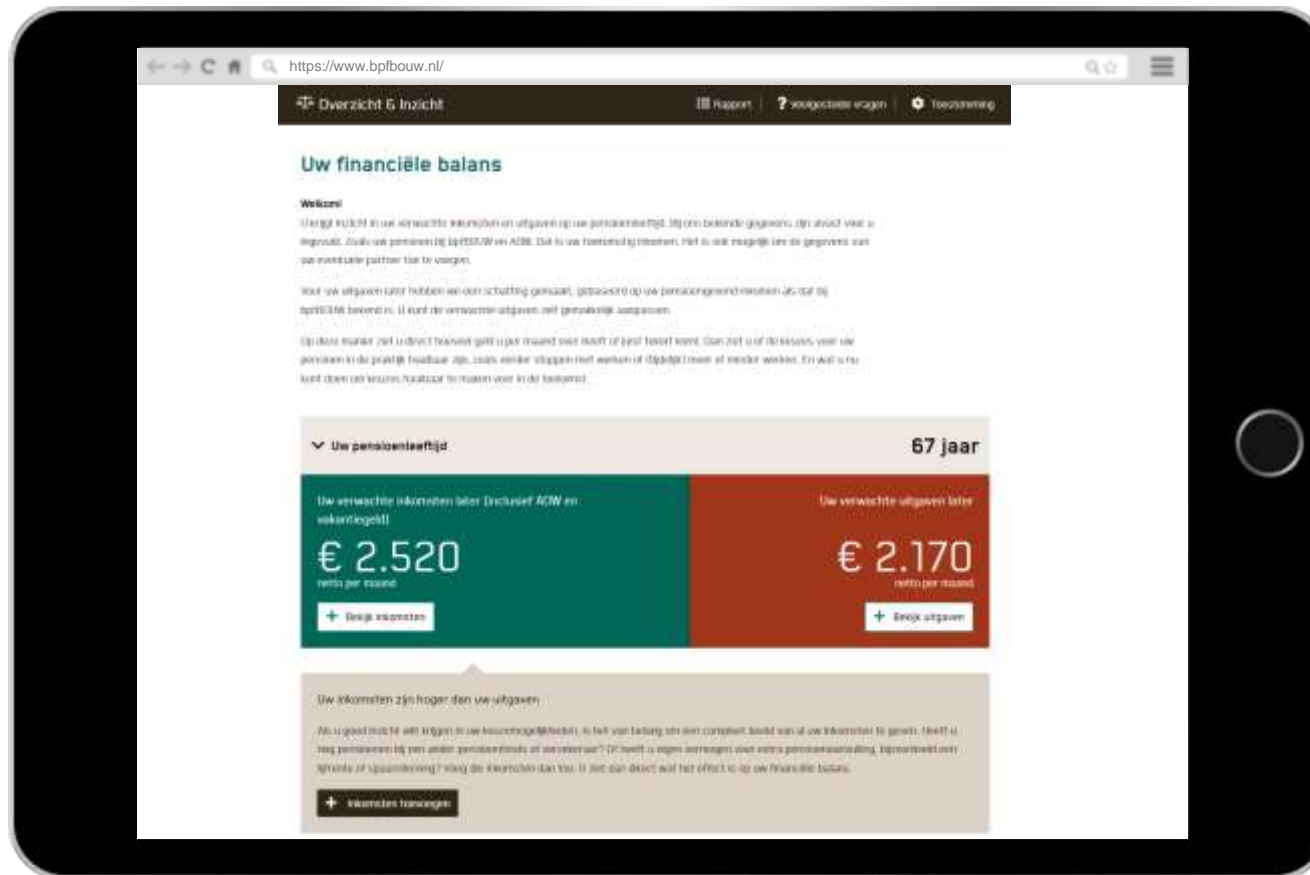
https://www.bpfbouw.nl/

Overzicht & Inzicht

Rapport | ? Veelgestelde vragen | Toestemming

Uw financiële balans

Welkom!

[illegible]

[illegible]

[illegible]

Uw pensioenleeftijd

67 jaar

Uw verwachte inkomsten later (inclusief AOW en vakantiegeld)

€ 2.520

netto per maand

+ Bekijk inkomsten

Uw verwachte uitgaven later

€ 2.170

netto per maand

+ Bekijk uitgaven

Uw inkomsten zijn hoger dan uw uitgaven

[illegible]

+ Inkomsten toevoegen